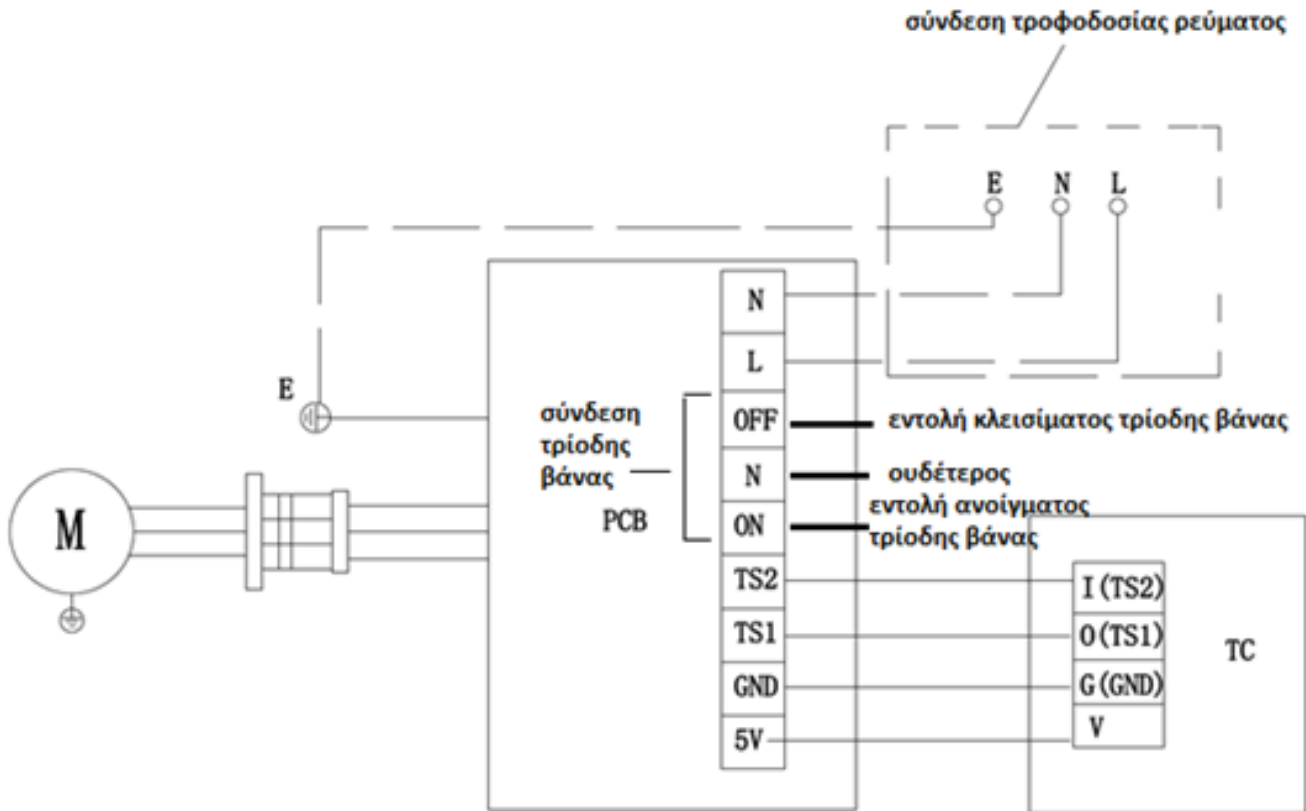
σύνδεση τροφοδοσίας ρεύματος

E N L

N

L

E

σύνδεση τρίοδης βάνας

OFF

εντολή κλεισίματος τρίοδης βάνας

N

ουδέτερος

M

PCB

ON

εντολή ανοίγματος τρίοδης βάνας

TS2

TS1

GND

5V

I (TS2)

O (TS1)

G (GND)

V

TC